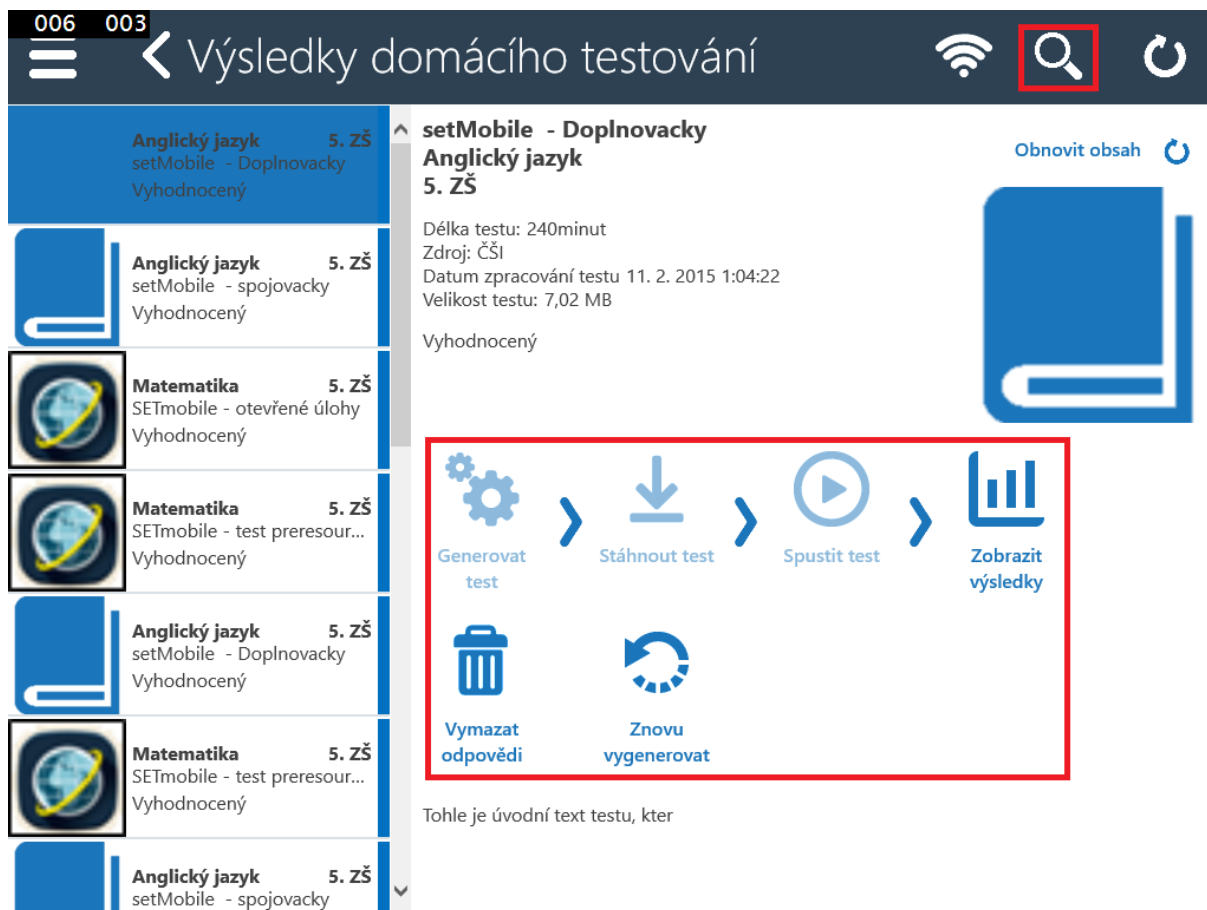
006 003

Výsledky domácího testování

Anglický jazyk 5. ZŠ
setMobile - Doplnovacky
Vyhodnocený

Anglický jazyk 5. ZŠ
setMobile - spojovacky
Vyhodnocený

Matematika 5. ZŠ
SETmobile - otevřené úlohy
Vyhodnocený

Matematika 5. ZŠ
SETmobile - test preresour...
Vyhodnocený

Anglický jazyk 5. ZŠ
setMobile - Doplnovacky
Vyhodnocený

Matematika 5. ZŠ
SETmobile - test preresour...
Vyhodnocený

Anglický jazyk 5. ZŠ
setMobile - spojovacky

setMobile - Doplnovacky
Anglický jazyk
5. ZŠ

Obnovit obsah

Délka testu: 240minut
Zdroj: ČŠI
Datum zpracování testu 11. 2. 2015 1:04:22
Velikost testu: 7,02 MB

Vyhodnocený

Generovat test
Stáhnout test
Spustit test
Zobrazit výsledky
Vymazat odpovědi
Znovu vygenerovat

Tohle je úvodní text testu, kter